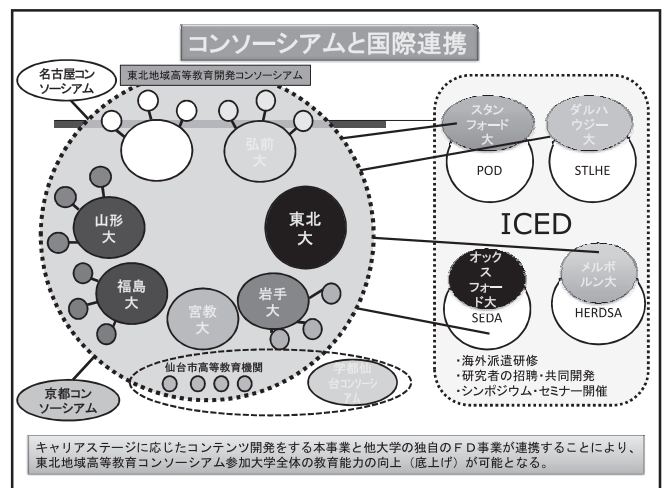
コンソーシアムと国際連携

名古屋コンソーシアム

東北地域高等教育開発コンソーシアム

弘前大

山形大

東北大

福島大

宮教大

岩手大

仙台市高等教育機関

学都仙台コンソーシアム

京都コンソーシアム

スタンフォード大

ダルハウジー大

POD

STLHE

ICED

オックスフォード大

メルボルン大

SEDA

HERDSA

・海外派遣研修
・研究者の招聘・共同開発
・シンポジウム・セミナー開催

キャリアステージに応じたコンテンツ開発をする本事業と他大学の独自のFD事業が連携することにより、東北地域高等教育コンソーシアム参加大学全体の教育能力の向上（底上げ）が可能となる。